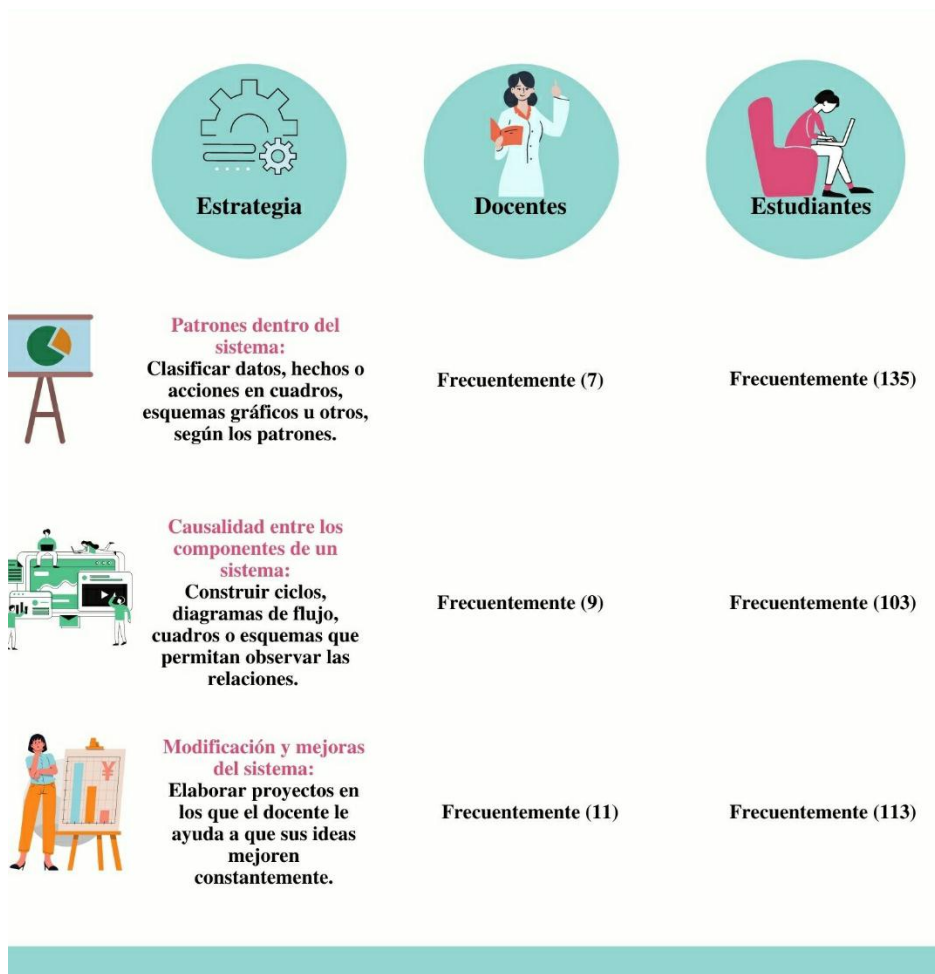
| Estrategia | Docentes | Estudiantes |
|---|---|---|
| Patrones dentro del sistema: Clasificar datos, hechos o acciones en cuadros, esquemas gráficos u otros, según los patrones. | Frecuentemente (7) | Frecuentemente (135) |
| Causalidad entre los componentes de un sistema: Construir ciclos, diagramas de flujo, cuadros o esquemas que permitan observar las relaciones. | Frecuentemente (9) | Frecuentemente (103) |
| Modificación y mejoras del sistema: Elaborar proyectos en los que el docente le ayuda a que sus ideas mejoren constantemente. | Frecuentemente (11) | Frecuentemente (113) |